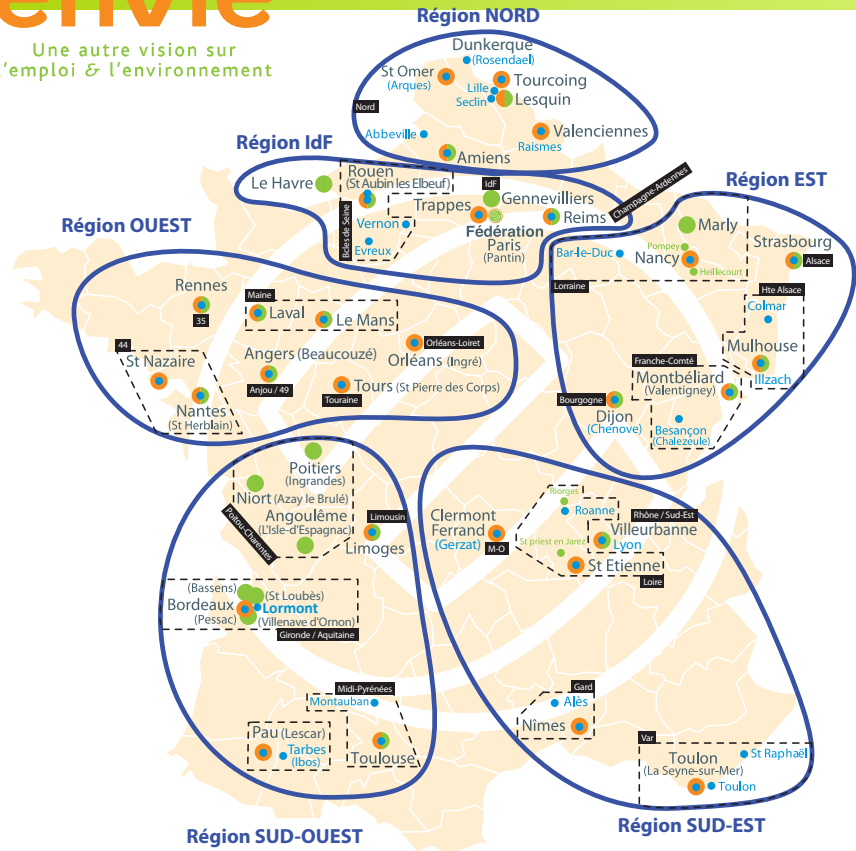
Une autre vision sur
l'emploi & l'environnement

Région NORD
Dunkerque (Rosendael)
St Omer (Arques)
Tourcoing
Lille
Seclin
Lesquin
Nord
Abbeville
Valenciennes
Raismes
Amiens

Région IdF
Le Havre
Rouen (St Aubin les Elbeuf)
Boucles de Seine
Vernon
Evreux
Trappes
IdF
Gennevilliers
Fédération
Paris (Pantin)
Reims
Champagne-Ardennes

Région EST
Marly
Pompey
Nancy
Heillecourt
Bar-le-Duc
Strasbourg
Alsace
Lorraine
Hte Alsace
Colmar
Mulhouse
Illzach
Franche-Comté
Montbéliard (Valentigney)
Besançon (Chalezeule)
Bourgogne
Dijon (Chenove)

Région OUEST
Rennes
35
Maine
Laval
Le Mans
Orléans-Loiret
Orléans (Ingré)
44
St Nazaire
Angers (Beaucouzé)
Anjou / 49
Tours (St Pierre des Corps)
Touraine
Nantes (St Herblain)

Poitiers (Ingrandes)
Niort (Azay le Brulé)
Poitou-Charentes
Angoulême (L'Isle-d'Espagnac)
Limousin
Limoges
(Bassens)
(St Loubès)
Bordeaux
Lormont
(Pessac)
(Villenave d'Ornon)
Gironde / Aquitaine
Midi-Pyrénées
Montauban
Pau (Lescar)
Tarbes (Ibos)
Toulouse

Région SUD-OUEST

Clermont Ferrand (Gerzat)
M-O
Riorges
Roanne
Rhône / Sud-Est
Villeurbanne
Lyon
St priest en Jarez
St Etienne
Loire
Gard
Alès
Nîmes
Var
Toulon (La Seyne-sur-Mer)
St Raphaël
Toulon

Région SUD-EST